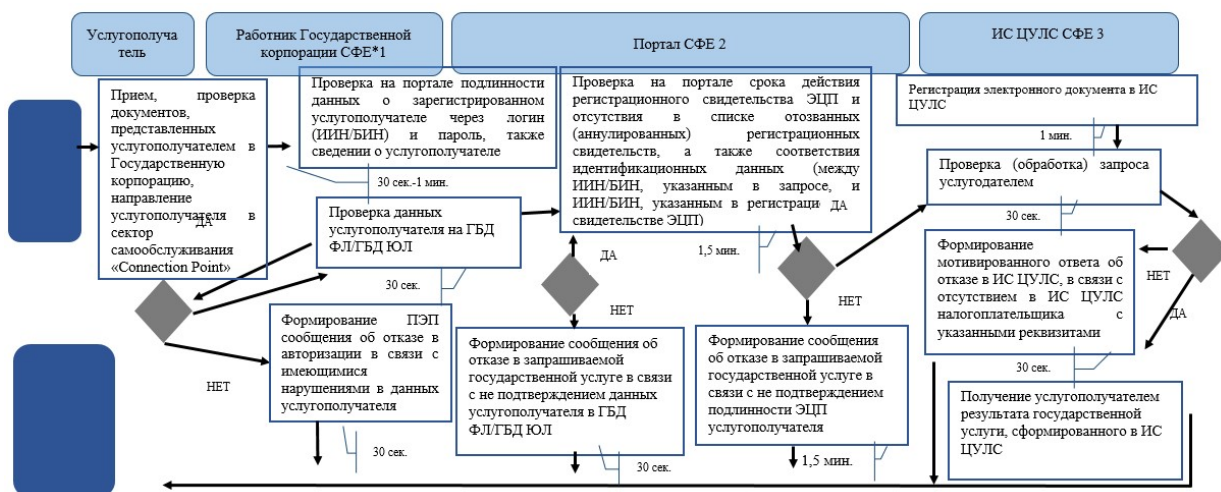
Услугополучатель

Работник Государственной корпорации СФЕ*1

Портал СФЕ 2

ИС ЦУЛС СФЕ 3

Прием, проверка документов, представленных услугополучателем в Государственную корпорацию, направление услугополучателя в сектор самообслуживания «Connection Point»

Проверка на портале подлинности данных о зарегистрированном услугополучателе через логин (ИИН/БИН) и пароль, также сведении о услугополучателе

30 сек.-1 мин.

ДА

Проверка данных услугополучателя на ГБД ФЛ/ГБД ЮЛ

30 сек.

Проверка на портале срока действия регистрационного свидетельства ЭЦП и отсутствия в списке отозванных (аннулированных) регистрационных свидетельств, а также соответствия идентификационных данных (между ИИН/БИН, указанным в запросе, и ИИН/БИН, указанным в регистрационном свидетельстве ЭЦП)

ДА

ДА

1,5 мин.

НЕТ

НЕТ

Регистрация электронного документа в ИС ЦУЛС

1 мин.

Проверка (обработка) запроса услугодателем

30 сек.

Формирование мотивированного ответа об отказе в ИС ЦУЛС, в связи с отсутствием в ИС ЦУЛС налогоплательщика с указанными реквизитами

НЕТ

ДА

30 сек.

Формирование ПЭП сообщения об отказе в авторизации в связи с имеющимися нарушениями в данных услугополучателя

НЕТ

30 сек.

Формирование сообщения об отказе в запрашиваемой государственной услуге в связи с не подтверждением данных услугополучателя в ГБД ФЛ/ГБД ЮЛ

30 сек.

Формирование сообщения об отказе в запрашиваемой государственной услуге в связи с не подтверждением подлинности ЭЦП услугополучателя

1,5 мин.

Получение услугополучателем результата государственной услуги, сформированного в ИС ЦУЛС